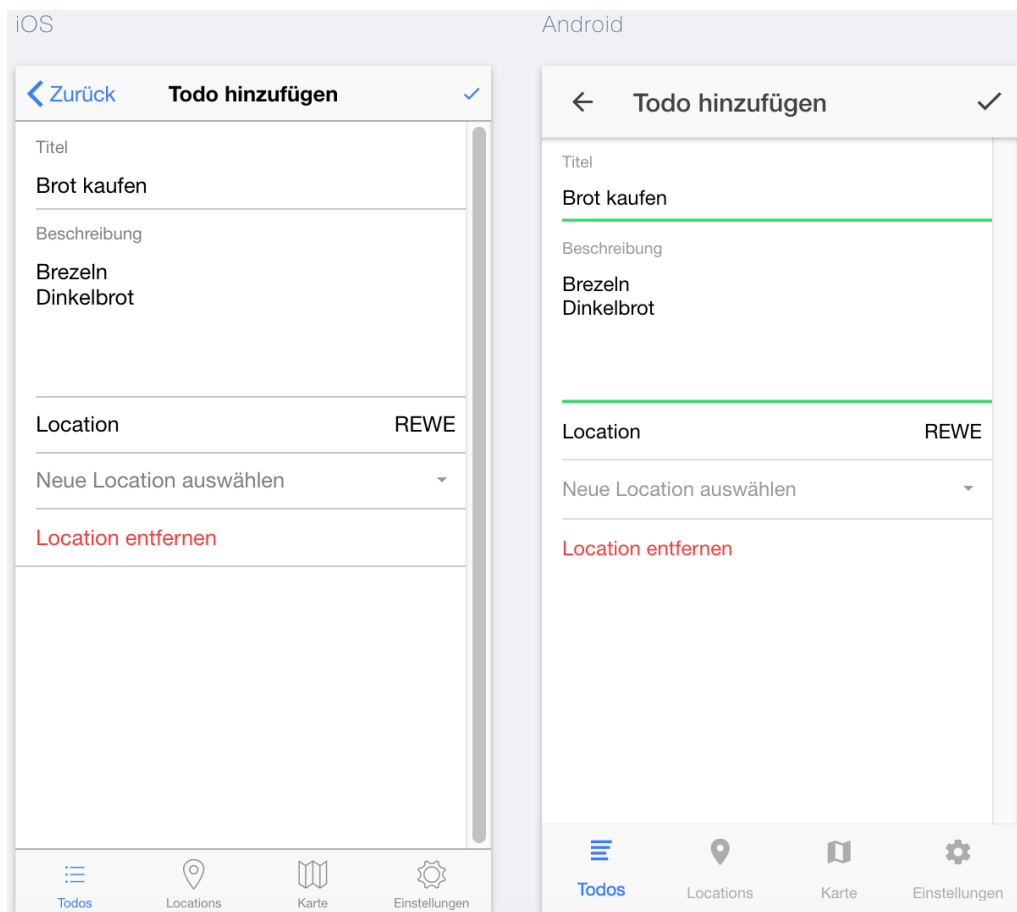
iOS

Zurück
Todo hinzufügen

Titel
Brot kaufen

Beschreibung
Brezeln
Dinkelbrot

Location REWE

Neue Location auswählen

Location entfernen

Todos
Locations
Karte
Einstellungen

Android

Todo hinzufügen

Titel
Brot kaufen

Beschreibung
Brezeln
Dinkelbrot

Location REWE

Neue Location auswählen

Location entfernen

Todos
Locations
Karte
Einstellungen